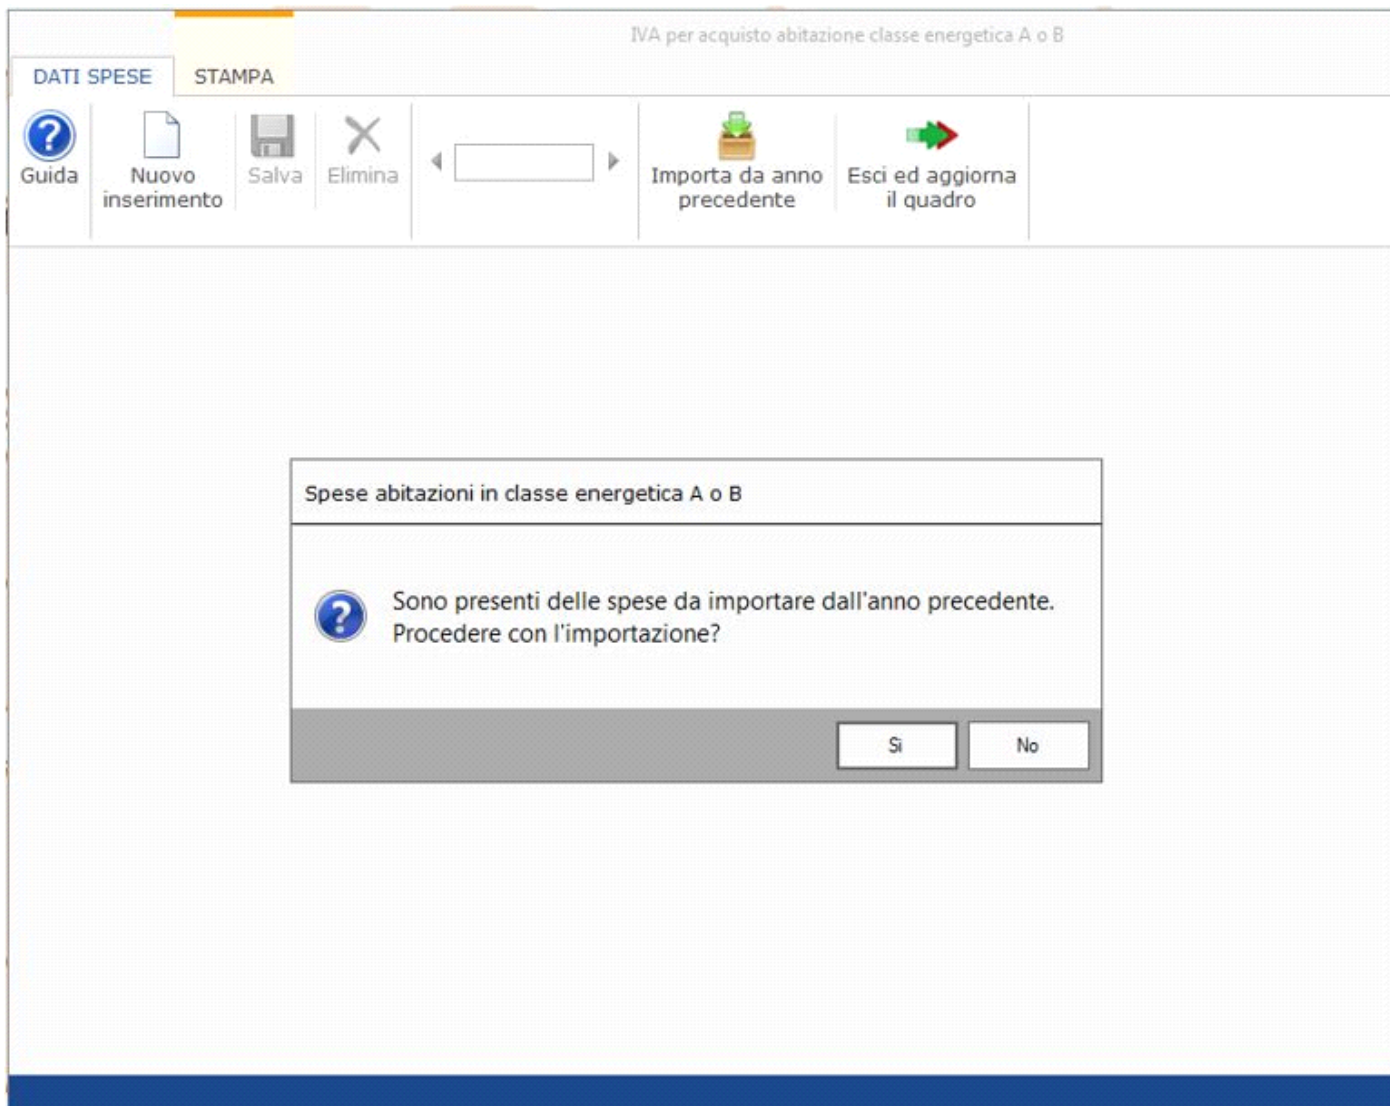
IVA per acquisto abitazione classe energetica A o B

DATI SPESE
STAMPA

Guida
Nuovo inserimento
Salva
Elimina
Importa da anno precedente
Esci ed aggiorna il quadro

Spese abitazioni in classe energetica A o B

Sono presenti delle spese da importare dall'anno precedente. Procedere con l'importazione?

Si
No